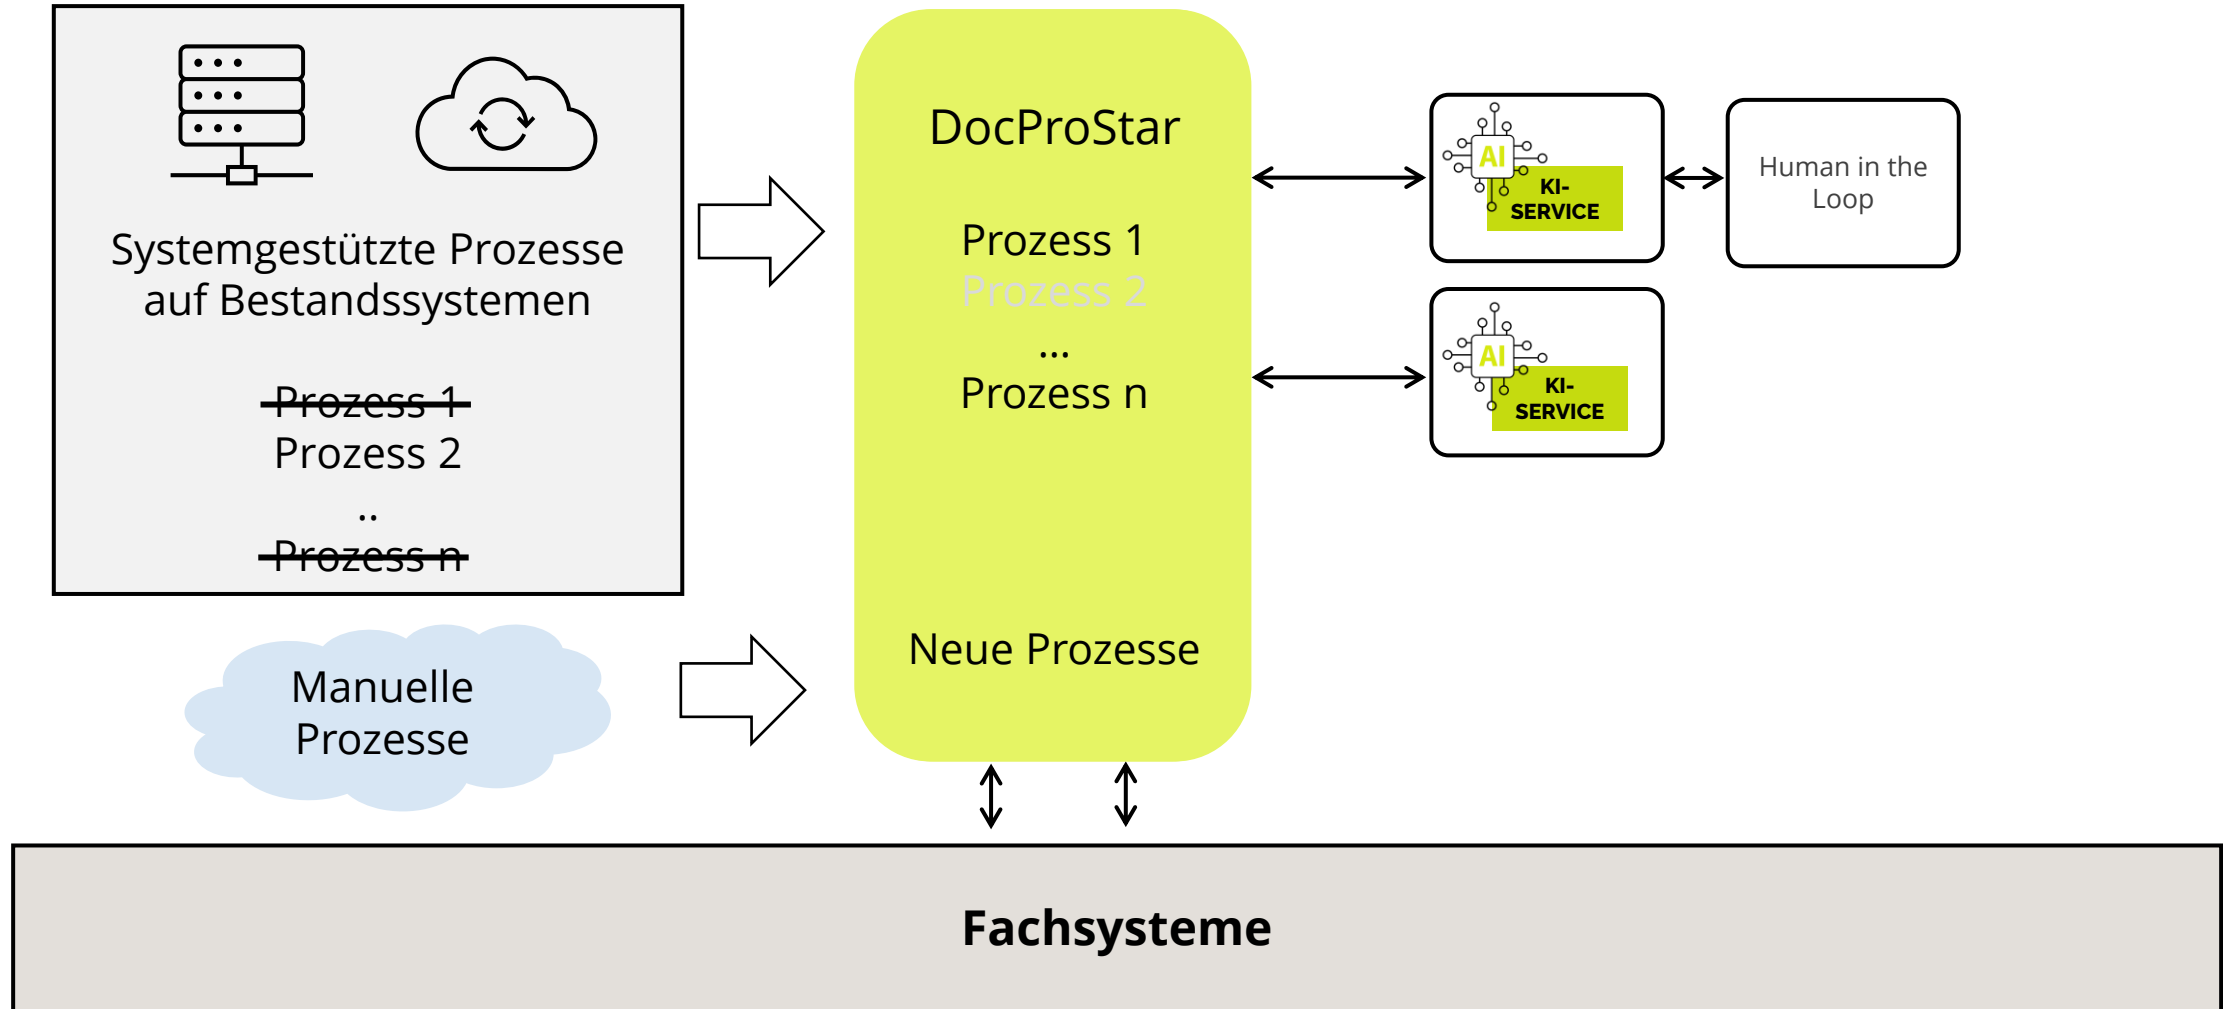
Systemgestützte Prozesse auf Bestandssystemen

~~Prozess 1~~
Prozess 2
..
~~Prozess n~~

Manuelle Prozesse

DocProStar

Prozess 1
Prozess 2
...
Prozess n

Neue Prozesse

AI
KI-SERVICE

Human in the Loop

AI
KI-SERVICE

Fachsysteme